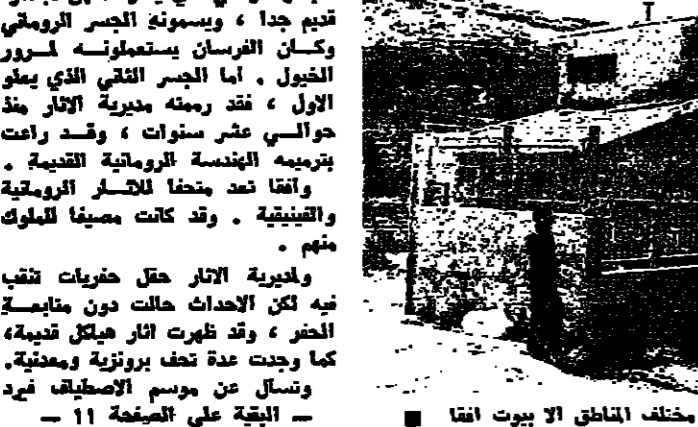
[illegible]
قديم جدا ، ويسمونه الجسر الروماني وكان الفرسان يستعملونه لمرور الخيول . أما الجسر الثاني الذي يعلو الاول ، فقد رممته مديرية الاثار منذ حوالي عشر سنوات ، وقد راعت بترميمه الهندسة الرومانية القديمة .

وأفقا تعد متحفا للاثار الرومانية والفينيقية . وقد كانت مصيفا للملوك منهم .

ولمديرية الاثار حقل حفريات تنقب فيه لكن الاحداث حالت دون متابعة الحفر ، وقد ظهرت اثار هياكل قديمة، كما وجدت عدة تحف برونزية ومعدنية.

وتسأل عن موسم الاصطياف فيرد
— البقية على الصفحة 11 —

مختلف المناطق الا بيوت افقا ■